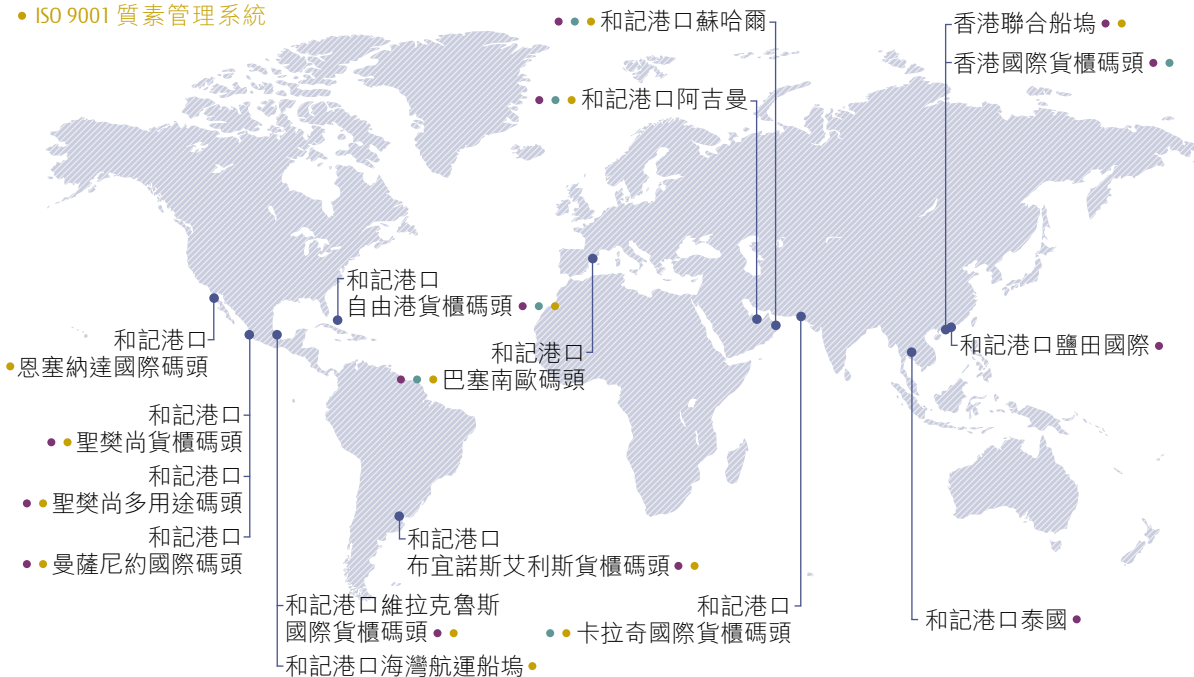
ISO 9001 質素管理系統

和記港口蘇哈爾

香港聯合船塢

香港國際貨櫃碼頭

和記港口阿吉曼

和記港口
自由港貨櫃碼頭

和記港口

恩塞納達國際碼頭

和記港口

巴塞南歐碼頭

和記港口鹽田國際

和記港口
聖樊尚貨櫃碼頭

和記港口
聖樊尚多用途碼頭

和記港口
曼薩尼約國際碼頭

和記港口
布宜諾斯艾利斯貨櫃碼頭

和記港口維拉克魯斯
國際貨櫃碼頭

和記港口海灣航運船塢

和記港口
卡拉奇國際貨櫃碼頭

和記港口泰國